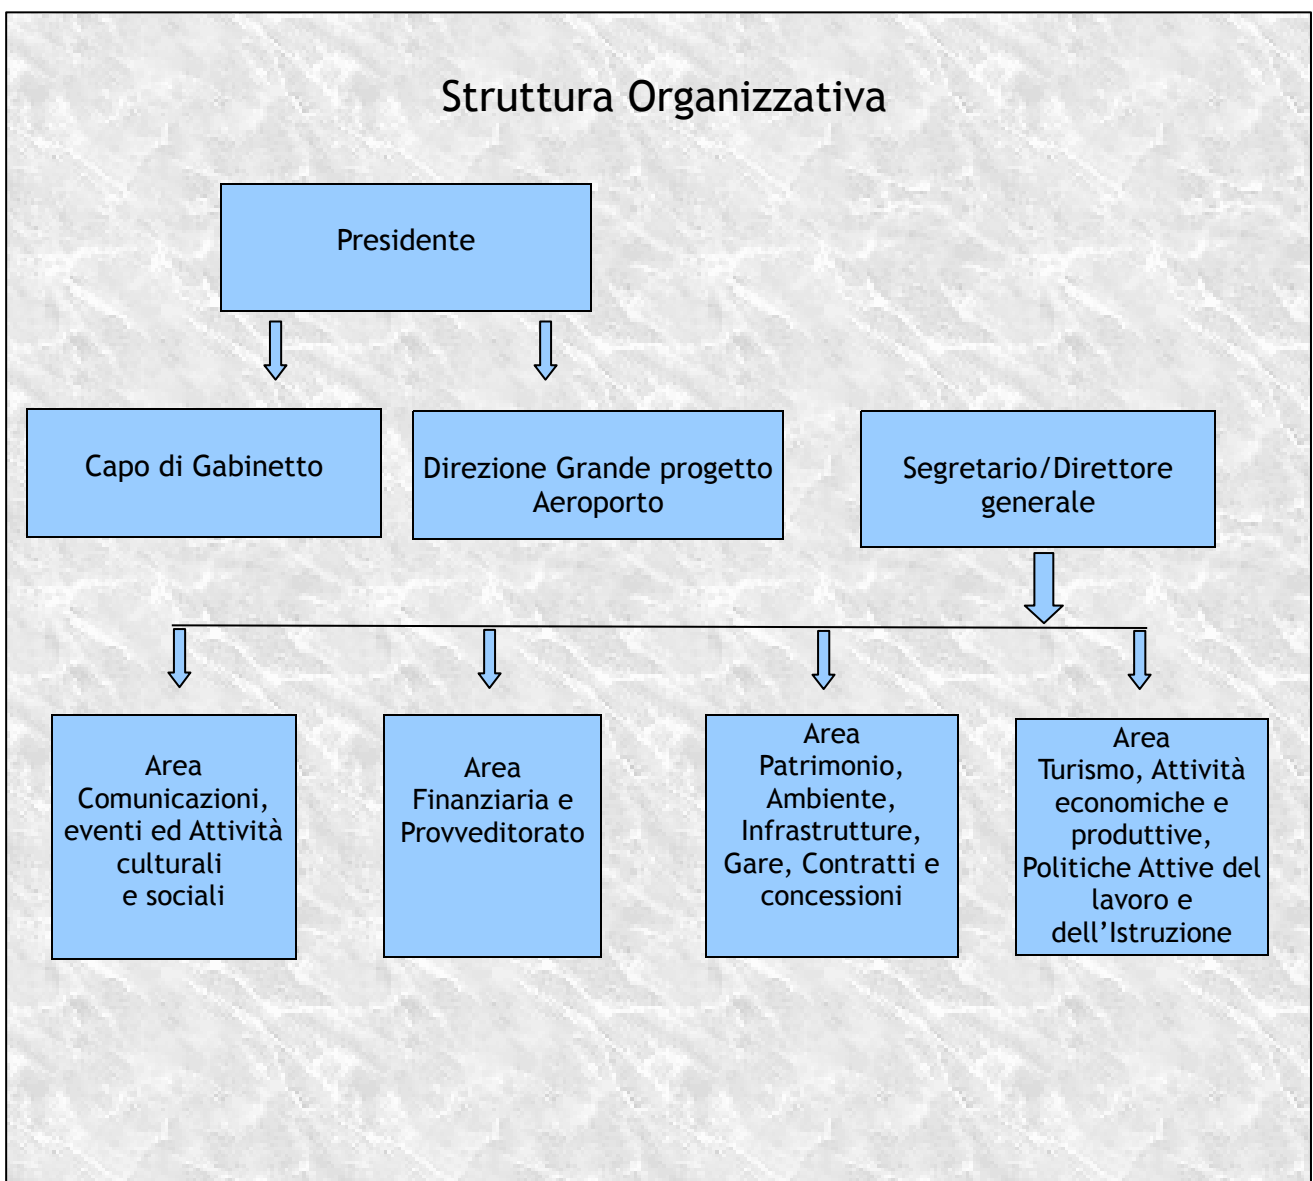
Struttura Organizzativa

Presidente

Capo di Gabinetto

Direzione Grande progetto Aeroporto

Segretario/Direttore generale

Area Comunicazioni, eventi ed Attività culturali e sociali

Area Finanziaria e Provveditorato

Area Patrimonio, Ambiente, Infrastrutture, Gare, Contratti e concessioni

Area Turismo, Attività economiche e produttive, Politiche Attive del lavoro e dell'Istruzione